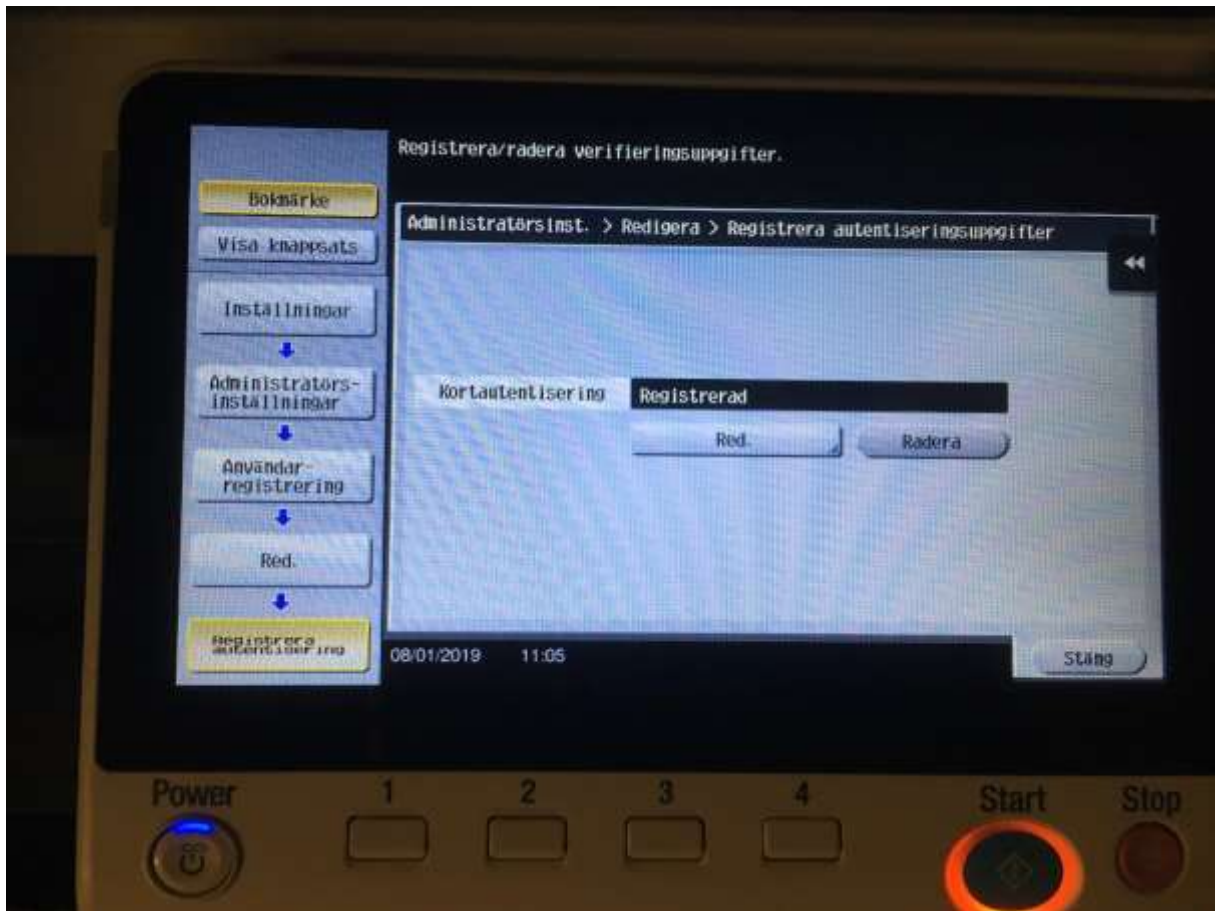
Registrera/radera verifieringsuppgifter.

Bokmärke

Visa knappsats

Inställningar

Administratörsinställningar

Användarregistrering

Red.

Registrera autentisering

Administratörsinst. > Redigera > Registrera autentiseringsuppgifter

Kortautentisering

Registrerad

Red.

Radera

08/01/2019 11:05

Stäng

Power

1

2

3

4

Start

Stop